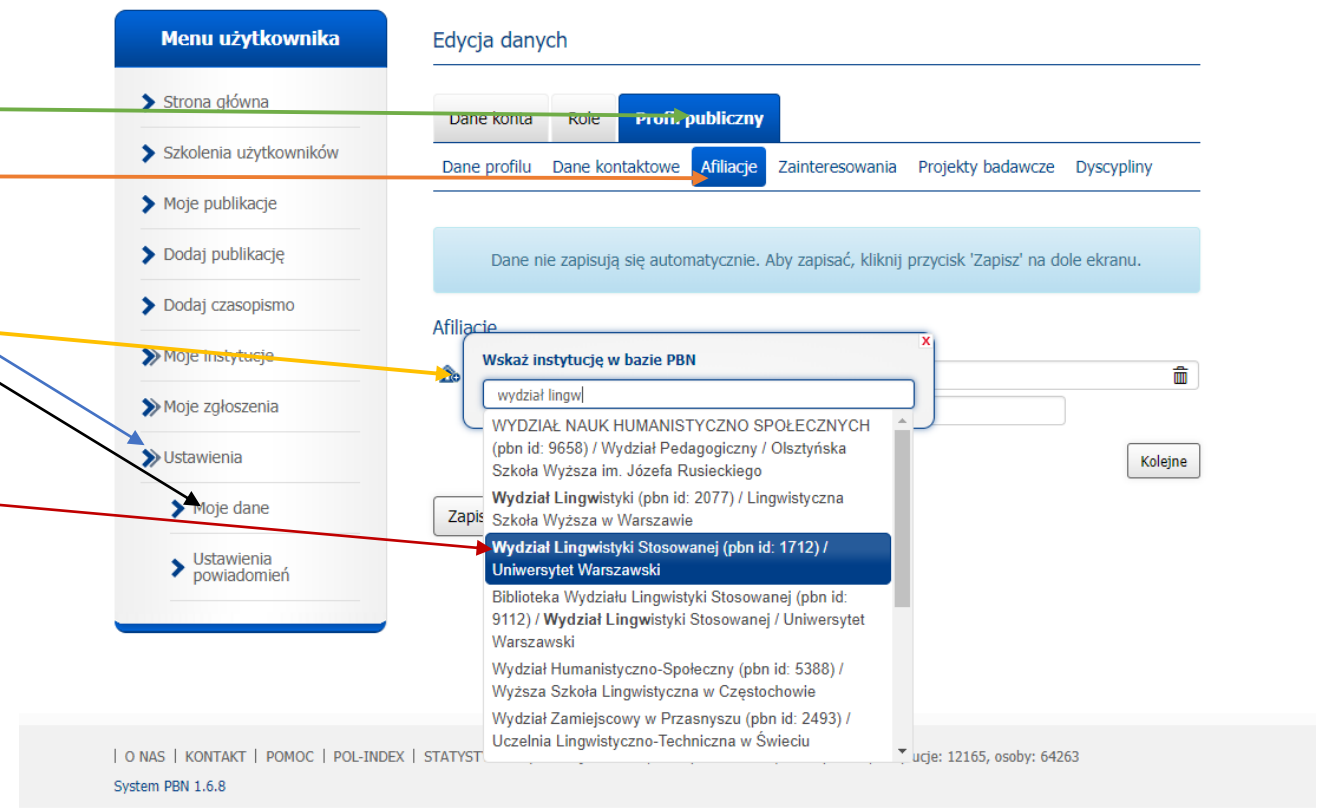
Menu użytkownika

Strona główna

Szkolenia użytkowników

Moje publikacje

Dodaj publikację

Dodaj czasopismo

Moje instytucje

Moje zgłoszenia

Ustawienia

Moje dane

Ustawienia powiadomień

Edycja danych

Dane konta | Role | Profil publiczny

Dane profilu | Dane kontaktowe | Afiliacje | Zainteresowania | Projekty badawcze | Dyscypliny

Dane nie zapisują się automatycznie. Aby zapisać, kliknij przycisk 'Zapisz' na dole ekranu.

Afiliacje

Wskaż instytucję w bazie PBN

wydział lingw

WYDZIAŁ NAUK HUMANISTYCZNO SPOŁECZNYCH (pbn id: 9658) / Wydział Pedagogiczny / Olsztyńska Szkoła Wyższa im. Józefa Rusieckiego

Wydział Lingwistyki (pbn id: 2077) / Lingwistyczna Szkoła Wyższa w Warszawie

Wydział Lingwistyki Stosowanej (pbn id: 1712) / Uniwersytet Warszawski

Biblioteka Wydziału Lingwistyki Stosowanej (pbn id: 9112) / Wydział Lingwistyki Stosowanej / Uniwersytet Warszawski

Wydział Humanistyczno-Społeczny (pbn id: 5388) / Wyższa Szkoła Lingwistyczna w Częstochowie

Wydział Zamiejscowy w Przasnyszu (pbn id: 2493) / Uczelnia Lingwistyczno-Techniczna w Świeciu

Kolejne

Zapis

| O NAS | KONTAKT | POMOC | POL-INDEX | STATYST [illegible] tucje: 12165, osoby: 64263

System PBN 1.6.8